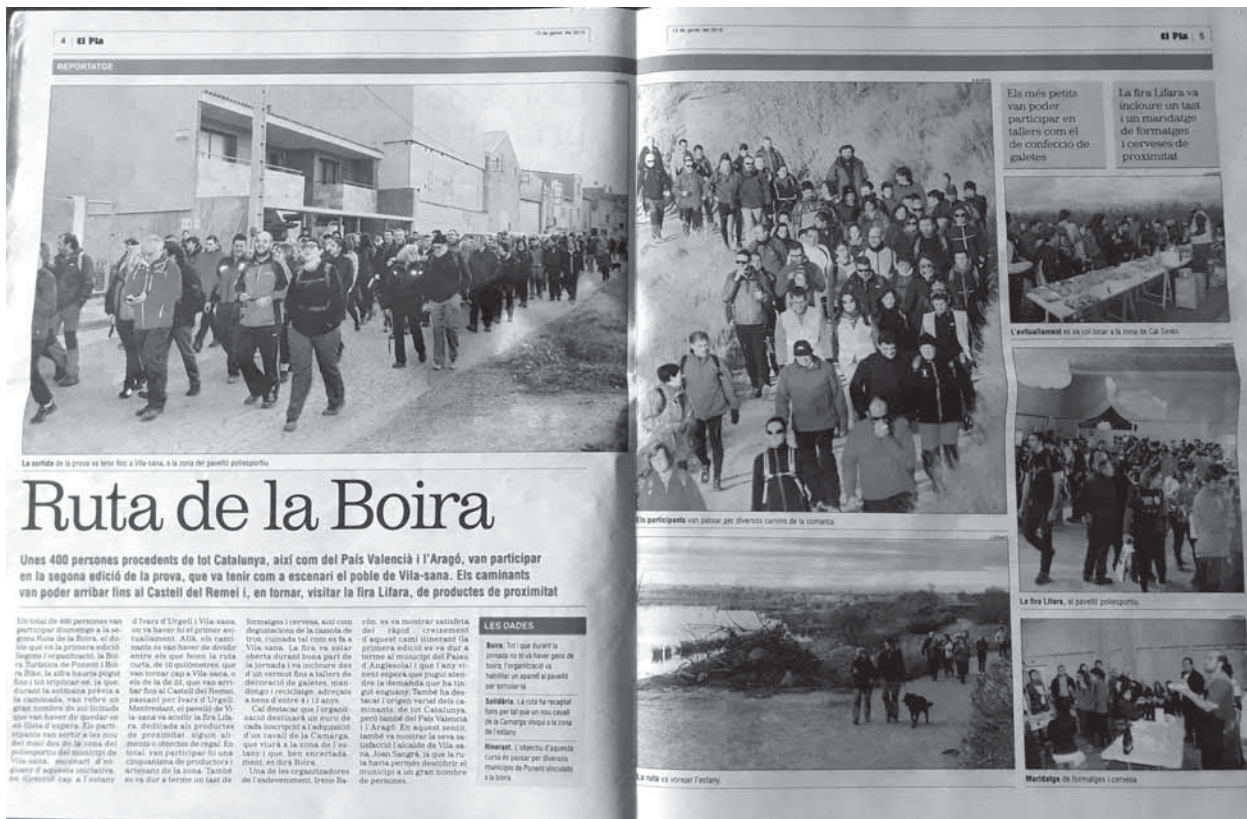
4 | El Pla

13 de gener del 2019

REPORTATGE

La sortida de la prova va tenir lloc a Vila-sana, a la zona del pavelló poliesportiu.

Ruta de la Boira

Unes 400 persones procedents de tot Catalunya, així com del País Valencià i l'Aragó, van participar en la segona edició de la prova, que va tenir com a escenari el poble de Vila-sana. Els caminants van poder arribar fins al Castell del Remei i, en tornar, visitar la fira Lifara, de productes de proximitat

En total de 400 persones van participar diumenge a la segona Ruta de la Boira, el doble que en la primera edició. Segons l'organització, la Bitra Turística de Ponent i Bitra Bike, la xifra hauria pogut fins i tot triplicar-se, ja que durant la setmana prèvia a la caminada, van rebre un gran nombre de sol·licituds que van haver de quedar-se en llista d'espera. Els participants van sortir a les nou del matí des de la zona del poliesportiu del municipi de Vila-sana, encarant d'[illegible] aquesta iniciativa, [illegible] cap a l'estany d'Ivars d'Urgell i Vila-sana, on va haver hi el primer avituallament. Allà, els caminants es van haver de dividir entre els que feien la ruta curta, de 10 quilòmetres, que van tornar cap a Vila-sana, o els de la de 22, que van arribar fins al Castell del Remei, passant per Ivars d'Urgell i Mentrebaut, el pavelló de Vila-sana va acollir la fira Lifara, dedicada als productes de proximitat, alguns aliments o objectes de regal. En total, van participar hi una cinquantena de productors i artesans de la zona. També es va dur a terme un tast de formatges i cervesa, així com degustacions de la cassola de tros, cuinada tal com es fa a Vila-sana. La fira va estar oberta durant bona part de la jornada i va incloure des d'un vermut fins a tallers de decoració de galetes, mandongo i reciclatge, adreçats a nens d'entre 4 i 12 anys.

Cal destacar que l'organització destinarà un euro de cada inscripció a l'adquisició d'un cavall de la Camarga, que viurà a la zona de l'estany i que, ben encertadament, es dirà Boira.

Una de les organitzadores de l'esdeveniment, Irene Barón, es va mostrar satisfeta del ràpid creixement d'aquest camí itinerant (la primera edició es va dur a terme al municipi del Palau d'Anglesola) i que l'any vinent espera que pugui atendre la demanda que ha tingut enguany. També ha destacat l'origen variat dels caminants, de tot Catalunya, però també del País Valencià i l'Aragó. En aquest sentit, també va mostrar la seva satisfacció l'alcalde de Vila-sana, Joan Sangrà, la que la ruta ha permès descobrir el municipi a un gran nombre de persones.

LES DADES

Boira. Tot i que durant la jornada no hi va haver gens de boira, l'organització va habilitar un aparell al pavelló per simular-la.

Solidària. La ruta ha recaptat fons per tal que un nou cavall de la Camarga visqui a la zona de l'estany.

Itinerant. L'objectiu d'aquesta cursa és passar per diversos municipis de Ponent vinculats a la boira.

13 de gener del 2019

El Pla | 5

Els més petits van poder participar en tallers com el de confecció de galetes

La fira Lifara va incloure un tast i un maridatge de formatges i cerveses de proximitat

Els participants van passar per diversos camins de la comarca.

L'avituallament es va col·locar a la zona de Cal Sirés.

La fira Lifara, al pavelló poliesportiu.

La ruta va vorejar l'estany.

Maridatge de formatges i cervesa.